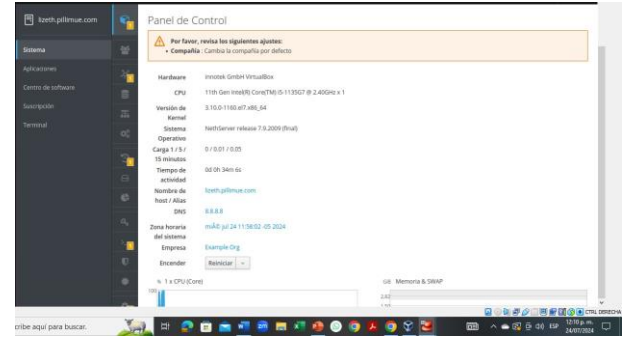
lizeth.pillimue.com

Sistema
Aplicaciones
Centro de software
Suscripción
Terminal

Panel de Control

Por favor, revisa los siguientes ajustes:
• Compañía : Cambia la compañía por defecto

| | |
|---|---|
| Hardware | innotek GmbH VirtualBox |
| CPU | 11th Gen Intel(R) Core(TM) i5-1135G7 @ 2.40GHz x 1 |
| Versión de Kernel | 3.10.0-1160.el7.x86_64 |
| Sistema Operativo | NethServer release 7.9.2009 (final) |
| Carga 1 / 5 / 15 minutos | 0 / 0.01 / 0.05 |
| Tiempo de actividad | 0d 0h 34m 6s |
| Nombre de host / Alias | lizeth.pillimue.com |
| DNS | 8.8.8.8 |
| Zona horaria del sistema | miÃ© jul 24 11:56:02 -05 2024 |
| Empresa | Example Org |
| Encender | Reiniciar |

% 1 x CPU (Core)
100
GB Memoria & SWAP
2.42

cribe aquí para buscar.
CTRL DERECHA
ESP 12:10 p. m. 24/07/2024